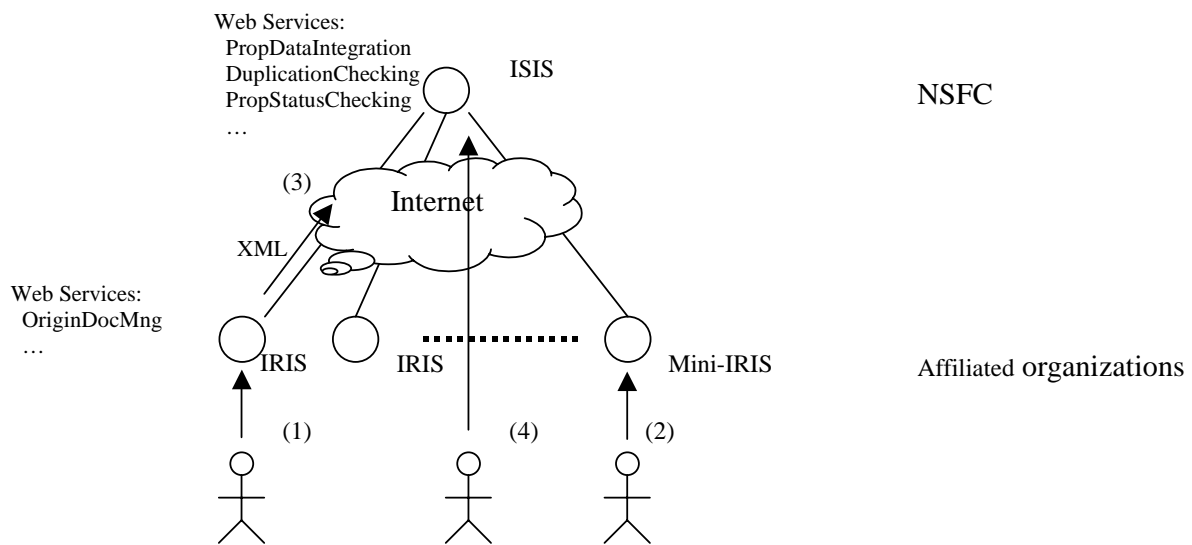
Web Services:
PropDataIntegration
DuplicationChecking
PropStatusChecking
…

ISIS

NSFC

(3)

Internet

XML

Web Services:
OriginDocMng
…

IRIS

IRIS

Mini-IRIS

Affiliated organizations

(1)

(4)

(2)